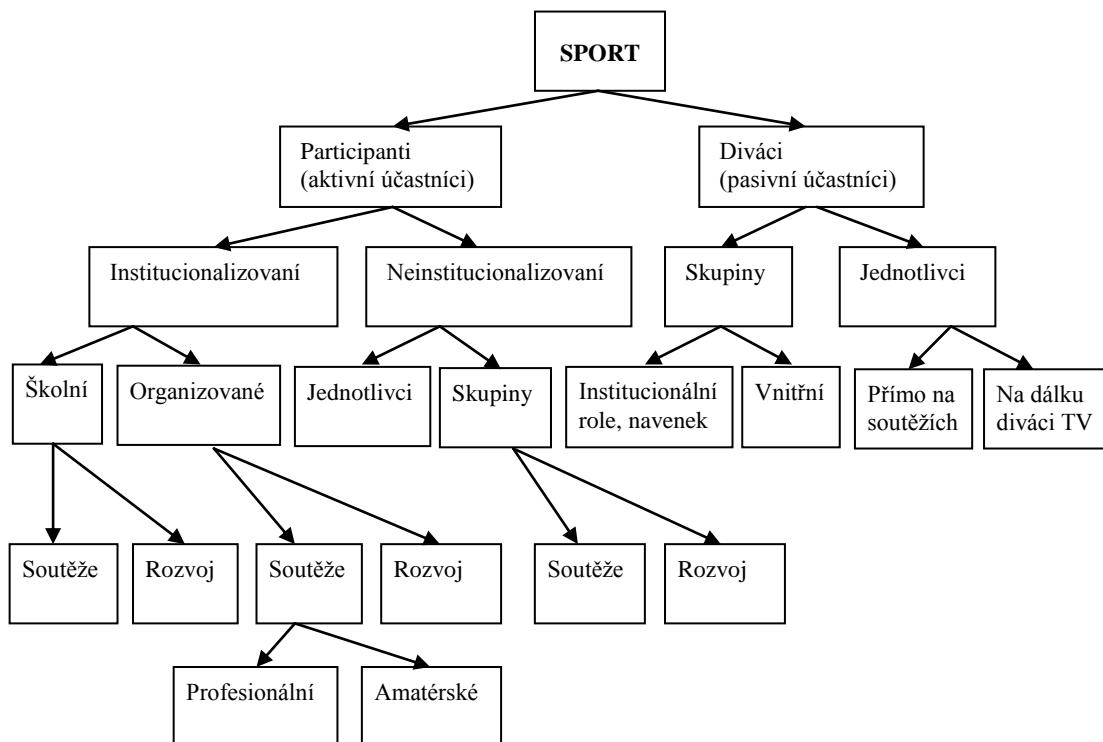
SPORT

Participanti (aktivní účastníci)

Diváci (pasivní účastníci)

Institucionalizovaní

Neinstitucionalizovaní

Skupiny

Jednotlivci

Školní

Organizované

Jednotlivci

Skupiny

Institucionální role, navenek

Vnitřní

Přímo na soutěžích

Na dálku diváci TV

Soutěže

Rozvoj

Soutěže

Rozvoj

Soutěže

Rozvoj

Profesionální

Amatérské